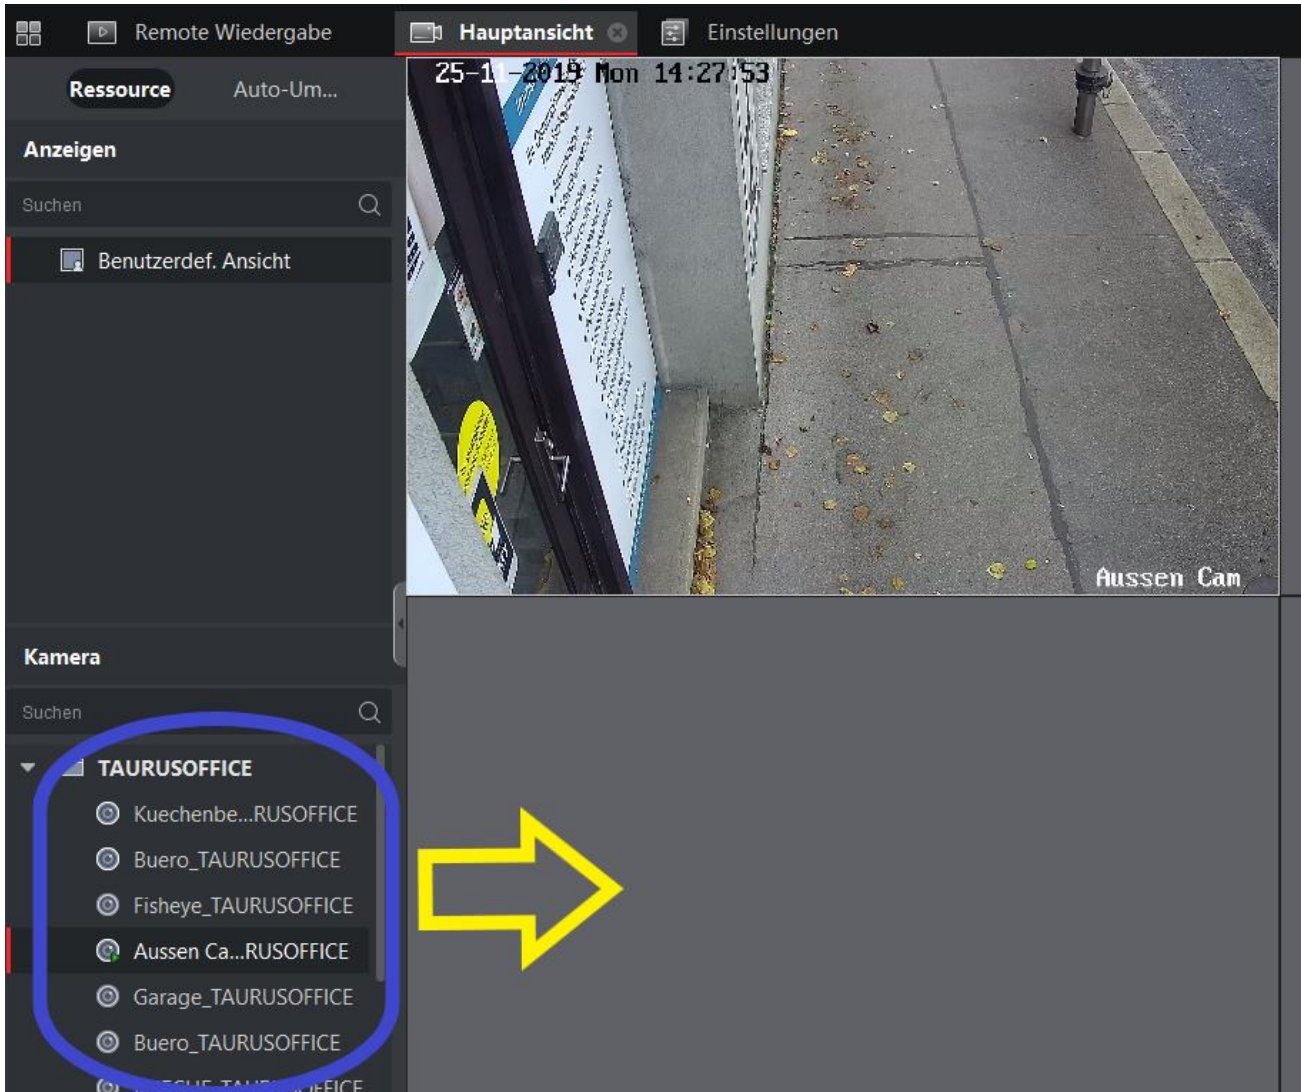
Remote Wiedergabe
Hauptansicht
Einstellungen

Ressource
Auto-Um...

Anzeigen
Suchen
Benutzerdef. Ansicht

25-11-2019 Mon 14:27:53
Aussen Cam

Kamera
Suchen
TAURUSOFFICE
Kuechenbe...RUSOFFICE
Buero_TAURUSOFFICE
Fisheye_TAURUSOFFICE
Aussen Ca...RUSOFFICE
Garage_TAURUSOFFICE
Buero_TAURUSOFFICE
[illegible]